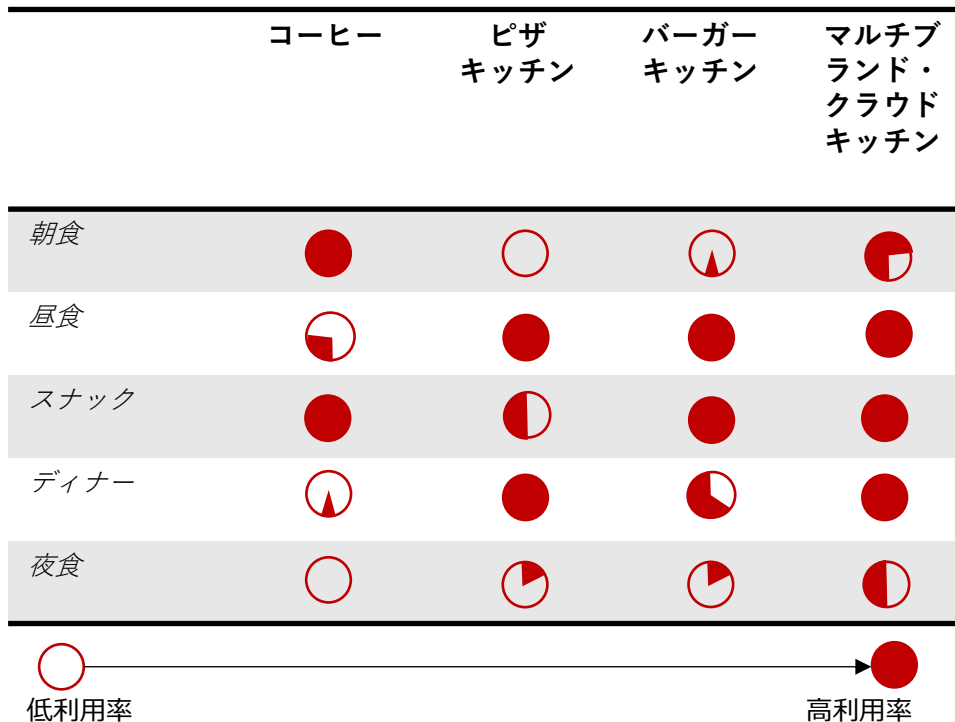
| | コーヒー | ピザキッチン | バーガーキッチン | マルチブランド・クラウドキッチン |
|---|---|---|---|---|
| 朝食 | | | | |
| 昼食 | | | | |
| スナック | | | | |
| ディナー | | | | |
| 夜食 | | | | |

低利用率

高利用率